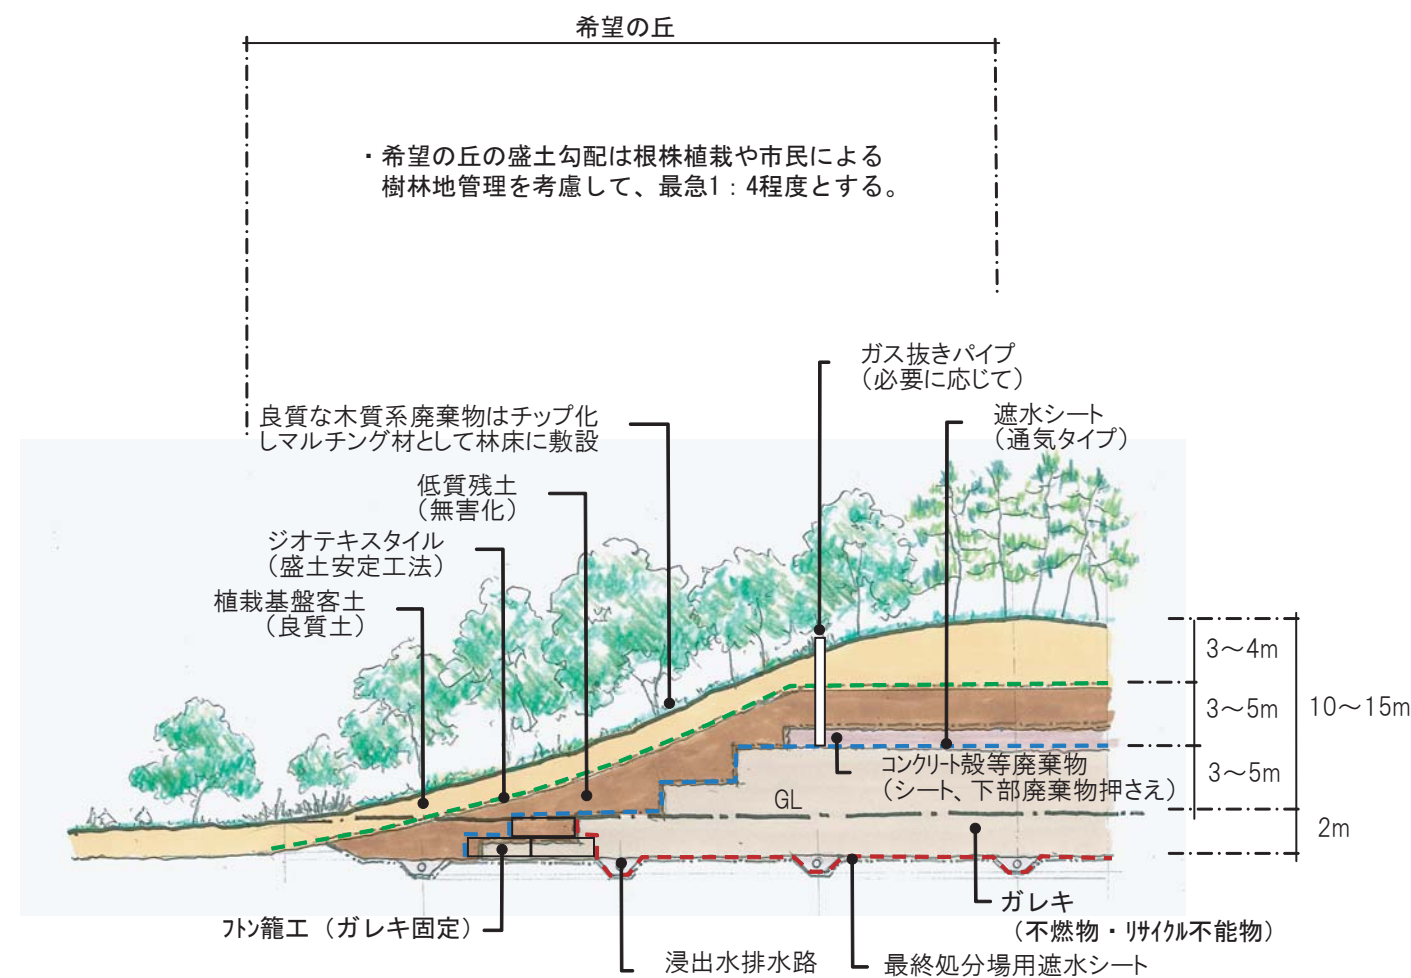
希望の丘

・希望の丘の盛土勾配は根株植栽や市民による樹林地管理を考慮して、最急1：4程度とする。

ガス抜きパイプ（必要に応じて）

遮水シート（通気タイプ）

良質な木質系廃棄物はチップ化しマルチング材として林床に敷設

低質残土（無害化）

ジオテキスタイル（盛土安定工法）

植栽基盤客土（良質土）

3～4m

3～5m

10～15m

3～5m

2m

GL

コンクリート殻等廃棄物（シート、下部廃棄物押さえ）

ガレキ（不燃物・リサイクル不能物）

フトン籠工（ガレキ固定）

浸出水排水路

最終処分場用遮水シート